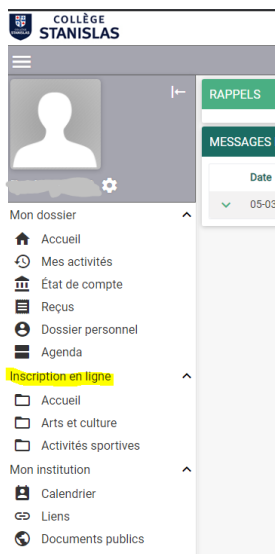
COLLÈGE
STANISLAS

RAPPELS

MESSAGES

Date

05-03

Mon dossier
Accueil
Mes activités
État de compte
Reçus
Dossier personnel
Agenda

Inscription en ligne
Accueil
Arts et culture
Activités sportives

Mon institution
Calendrier
Liens
Documents publics